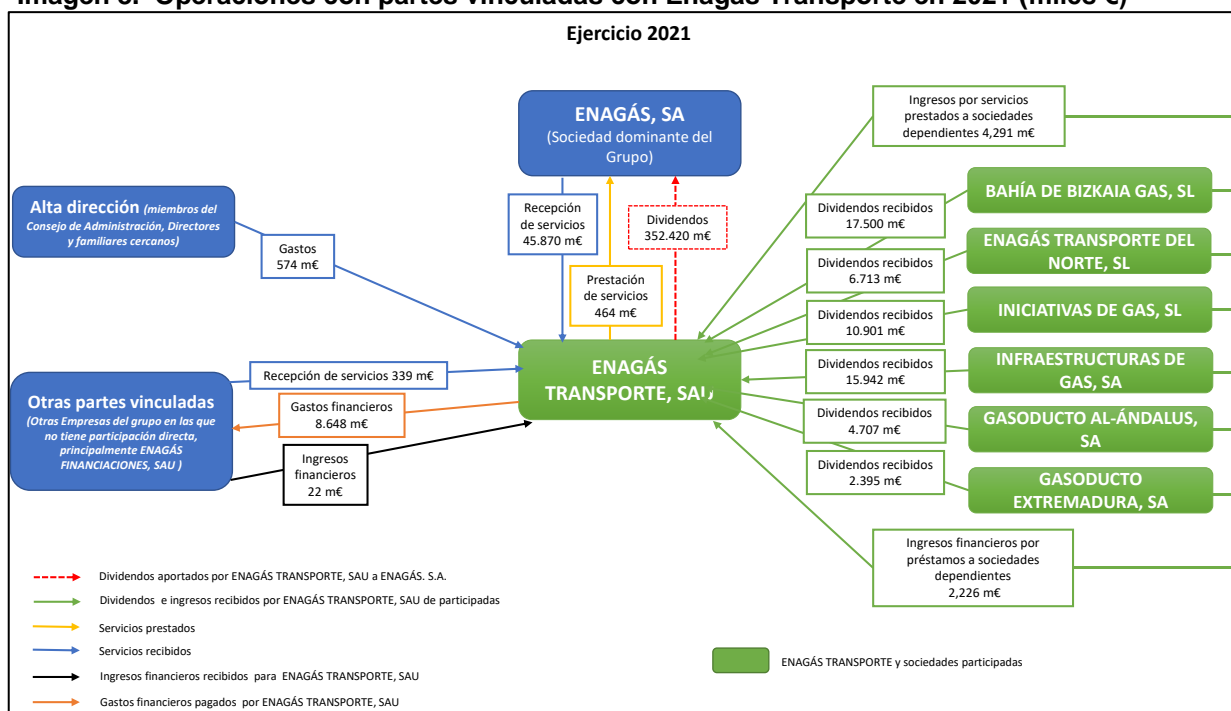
Imagen 5. Operaciones con partes vinculadas con Enagás Transporte en 2021 (miles €)

Ejercicio 2021

ENAGÁS, SA
(Sociedad dominante del Grupo)

Alta dirección (miembros del Consejo de Administración, Directores y familiares cercanos)

Gastos
574 m€

Recepción de servicios
45.870 m€

Dividendos
352.420 m€

Prestación de servicios
464 m€

Ingresos por servicios prestados a sociedades dependientes 4,291 m€

Dividendos recibidos
17.500 m€

BAHÍA DE BIZKAIA GAS, SL

Dividendos recibidos
6.713 m€

ENAGÁS TRANSPORTE DEL NORTE, SL

Dividendos recibidos
10.901 m€

INICIATIVAS DE GAS, SL

Dividendos recibidos
15.942 m€

INFRAESTRUCTURAS DE GAS, SA

Dividendos recibidos
4.707 m€

GASODUCTO AL-ÁNDALUS, SA

Dividendos recibidos
2.395 m€

GASODUCTO EXTREMADURA, SA

ENAGÁS TRANSPORTE, SAU

Recepción de servicios 339 m€

Otras partes vinculadas
(Otras Empresas del grupo en las que no tiene participación directa, principalmente ENAGÁS FINANCIACIONES, SAU )

Gastos financieros
8.648 m€

Ingresos financieros
22 m€

Ingresos financieros por préstamos a sociedades dependientes
2,226 m€

Dividendos aportados por ENAGÁS TRANSPORTE, SAU a ENAGÁS. S.A.
Dividendos e ingresos recibidos por ENAGÁS TRANSPORTE, SAU de participadas
Servicios prestados
Servicios recibidos
Ingresos financieros recibidos para ENAGÁS TRANSPORTE, SAU
Gastos financieros pagados por ENAGÁS TRANSPORTE, SAU

ENAGÁS TRANSPORTE y sociedades participadas